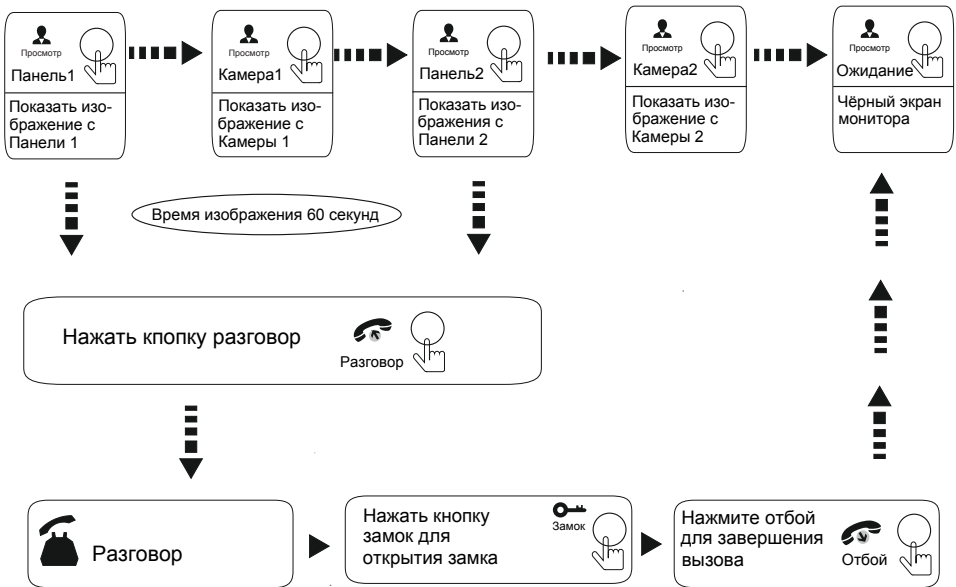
Просмотр
Панель1
Показать изображение с Панели 1

Просмотр
Камера1
Показать изображение с Камеры 1

Просмотр
Панель2
Показать изображения с Панели 2

Просмотр
Камера2
Показать изображение с Камеры 2

Просмотр
Ожидание
Чёрный экран монитора

Время изображения 60 секунд

Нажать кпопку разговор
Разговор

Разговор

Нажать кнопку замок для открытия замка
Замок

Нажмите отбой для завершения вызова
Отбой